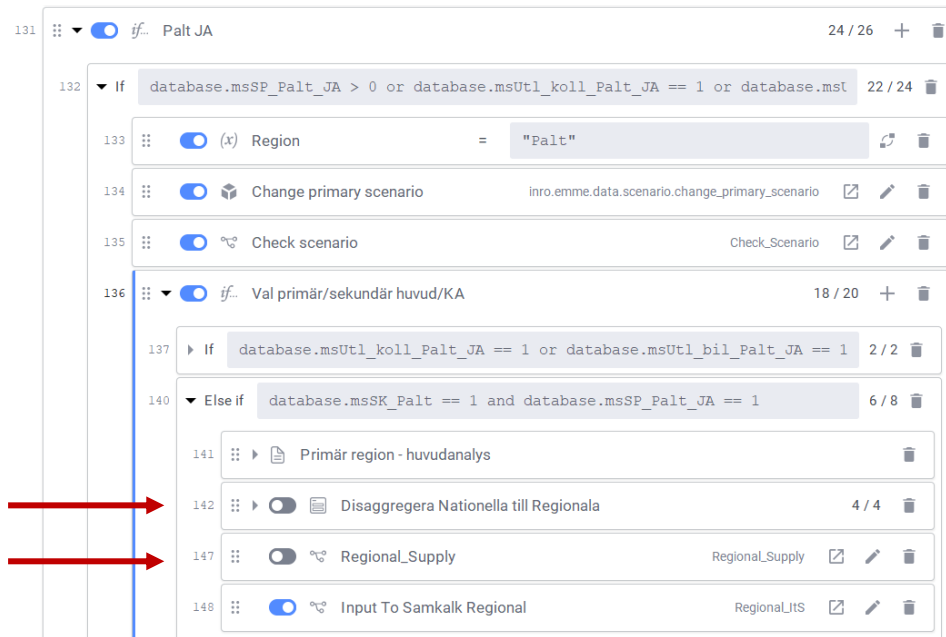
131 if... Palt JA 24 / 26

132 If database.msSP_Palt_JA > 0 or database.msUtl_koll_Palt_JA == 1 or database.ms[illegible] 22 / 24

133 (x) Region = "Palt"

134 Change primary scenario inro.emme.data.scenario.change_primary_scenario

135 Check scenario Check_Scenario

136 if... Val primär/sekundär huvud/KA 18 / 20

137 If database.msUtl_koll_Palt_JA == 1 or database.msUtl_bil_Palt_JA == 1 2 / 2

140 Else if database.msSK_Palt == 1 and database.msSP_Palt_JA == 1 6 / 8

141 Primär region - huvudanalys

142 Disaggregera Nationella till Regionala 4 / 4

147 Regional_Supply Regional_Supply

148 Input To Samkalk Regional Regional_ItS